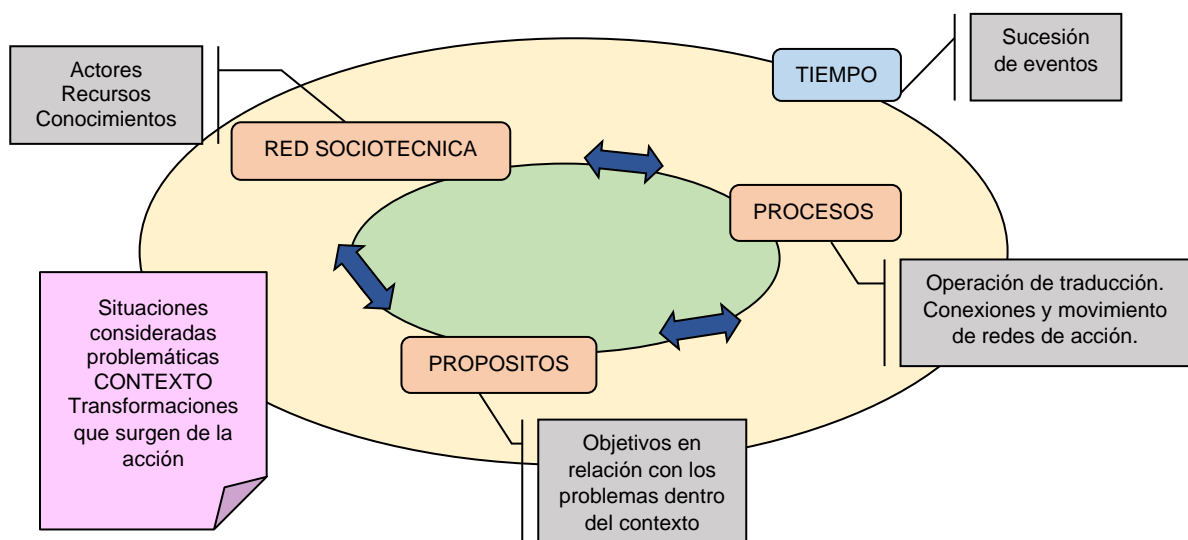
Actores
Recursos
Conocimientos

TIEMPO

Sucesión
de eventos

RED SOCIOTECNICA

PROCESOS

Operación de traducción.
Conexiones y movimiento
de redes de acción.

Situaciones
consideradas
problemáticas
CONTEXTO
Transformaciones
que surgen de la
acción

PROPOSITOS

Objetivos en
relación con los
problemas dentro
del contexto